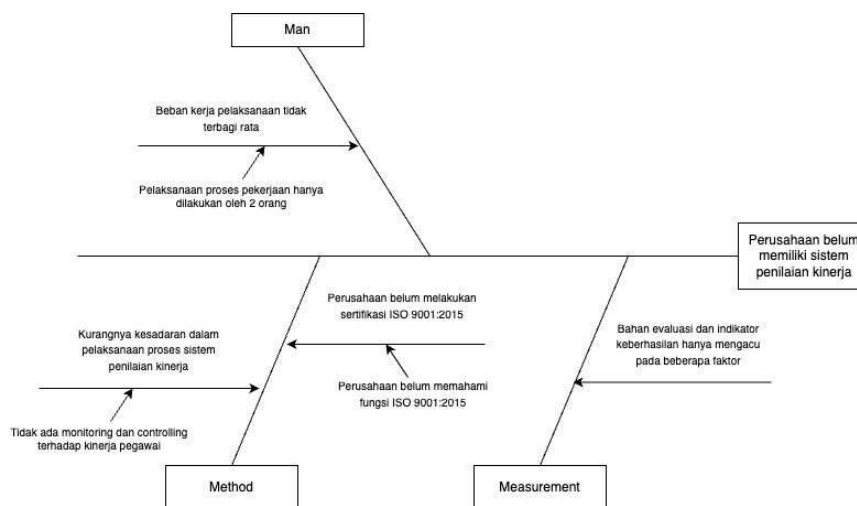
Man

Beban kerja pelaksanaan tidak terbagi rata

Pelaksanaan proses pekerjaan hanya dilakukan oleh 2 orang

Perusahaan belum memiliki sistem penilaian kinerja

Perusahaan belum melakukan sertifikasi ISO 9001:2015

Kurangnya kesadaran dalam pelaksanaan proses sistem penilaian kinerja

Perusahaan belum memahami fungsi ISO 9001:2015

Tidak ada monitoring dan controlling terhadap kinerja pegawai

Bahan evaluasi dan indikator keberhasilan hanya mengacu pada beberapa faktor

Method

Measurement